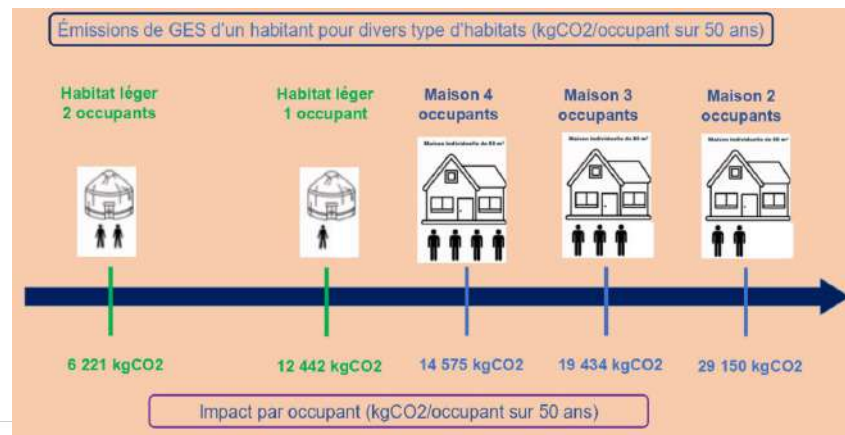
Émissions de GES d'un habitant pour divers type d'habitats (kgCO2/occupant sur 50 ans)

Habitat léger 2 occupants

Habitat léger 1 occupant

Maison 4 occupants

Maison individuelle de 80 m²

Maison 3 occupants

Maison individuelle de 80 m²

Maison 2 occupants

Maison individuelle de 80 m²

6 221 kgCO2

12 442 kgCO2

14 575 kgCO2

19 434 kgCO2

29 150 kgCO2

Impact par occupant (kgCO2/occupant sur 50 ans)